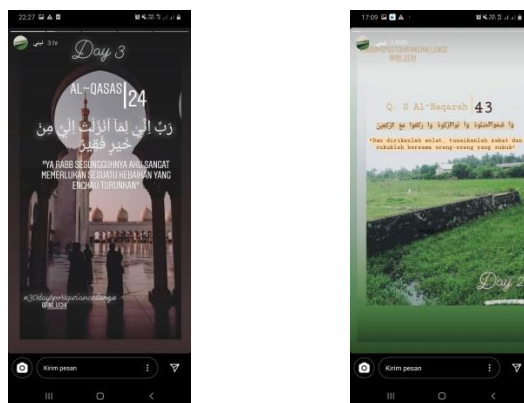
22:27

3 hr

Day 3

AL-QASAS 24

رَبِّ إِنِّي لِمَا أَنزَلْتَ إِلَيَّ مِنْ خَيْرٍ فَقِيرٌ

"YA RABB SESUNGGUHNYA AKU SANGAT MEMERLUKAN SESUATU KEBAIKAN YANG ENGKAU TURUNKAN"

#30daysofquranchallenge
@NI_ECHI

Kirim pesan

17:09

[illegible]
#30DAYSOFQURANCHALLENGE
@NI_ECHI

Q. S Al-Baqarah 43

وَأَقِيمُوا الصَّلَاةَ وَآتُوا الزَّكَاةَ وَارْكَعُوا مَعَ الرَّاكِعِينَ

"Dan dirikanlah solat, tunaikanlah zakat dan rukuklah bersama orang-orang yang rukuk"

Day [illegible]

Kirim pesan